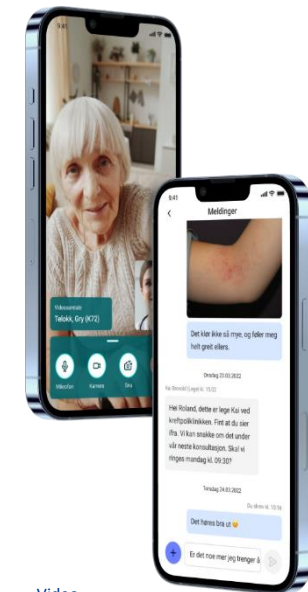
Videosamtale
Tøløkk, Gry (K72)

Mikrofon
Kamera
Del

9:41
Meldinger

Det klør ikke så mye, og føler meg helt greit ellers.

Onsdag 23.03.2022

Kai Brendli (Lege) kl. 10:32

Hei Roland, dette er lege Kai ved kreftpoliklinikken. Fint at du sier ifra. Vi kan snakke om det under vår neste konsultasjon. Skal vi ringes mandag kl. 09.30?

Torsdag 24.03.2022

Du sendte kl. 10:16

Det høres bra ut 😊

Er det noe mer jeg trenger å

Video